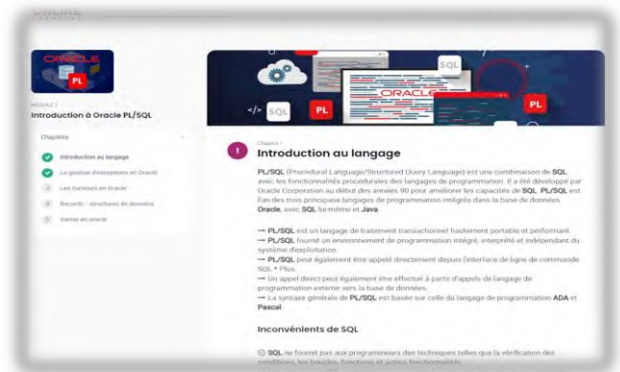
ORACLE
PL

SQL
</> SQL
PL
ORACLE
PL

MODULE 1
Introduction à Oracle PL/SQL

Chapitres

Introduction au langage
La gestion d'exceptions en Oracle
Les curseurs en Oracle
Records - structures de données
Varray en oracle

1
Chapitre 1
Introduction au langage

PL/SQL (Procedural Language/Structured Query Language) est une combinaison de SQL avec les fonctionnalités procédurales des langages de programmation. Il a été développé par Oracle Corporation au début des années 90 pour améliorer les capacités de SQL. PL/SQL est l'un des trois principaux langages de programmation intégrés dans la base de données Oracle, avec SQL lui-même et Java.

→ PL/SQL est un langage de traitement transactionnel hautement portable et performant.
→ PL/SQL fournit un environnement de programmation intégré, interprété et indépendant du système d'exploitation.
→ PL/SQL peut également être appelé directement depuis l'interface de ligne de commande SQL * Plus.
→ Un appel direct peut également être effectué à partir d'appels de langage de programmation externe vers la base de données.
→ La syntaxe générale de PL/SQL est basée sur celle du langage de programmation ADA et Pascal.

Inconvénients de SQL

⊙ SQL ne fournit pas aux programmeurs des techniques telles que la vérification des conditions, les boucles, fonctions et autres fonctionnalités.